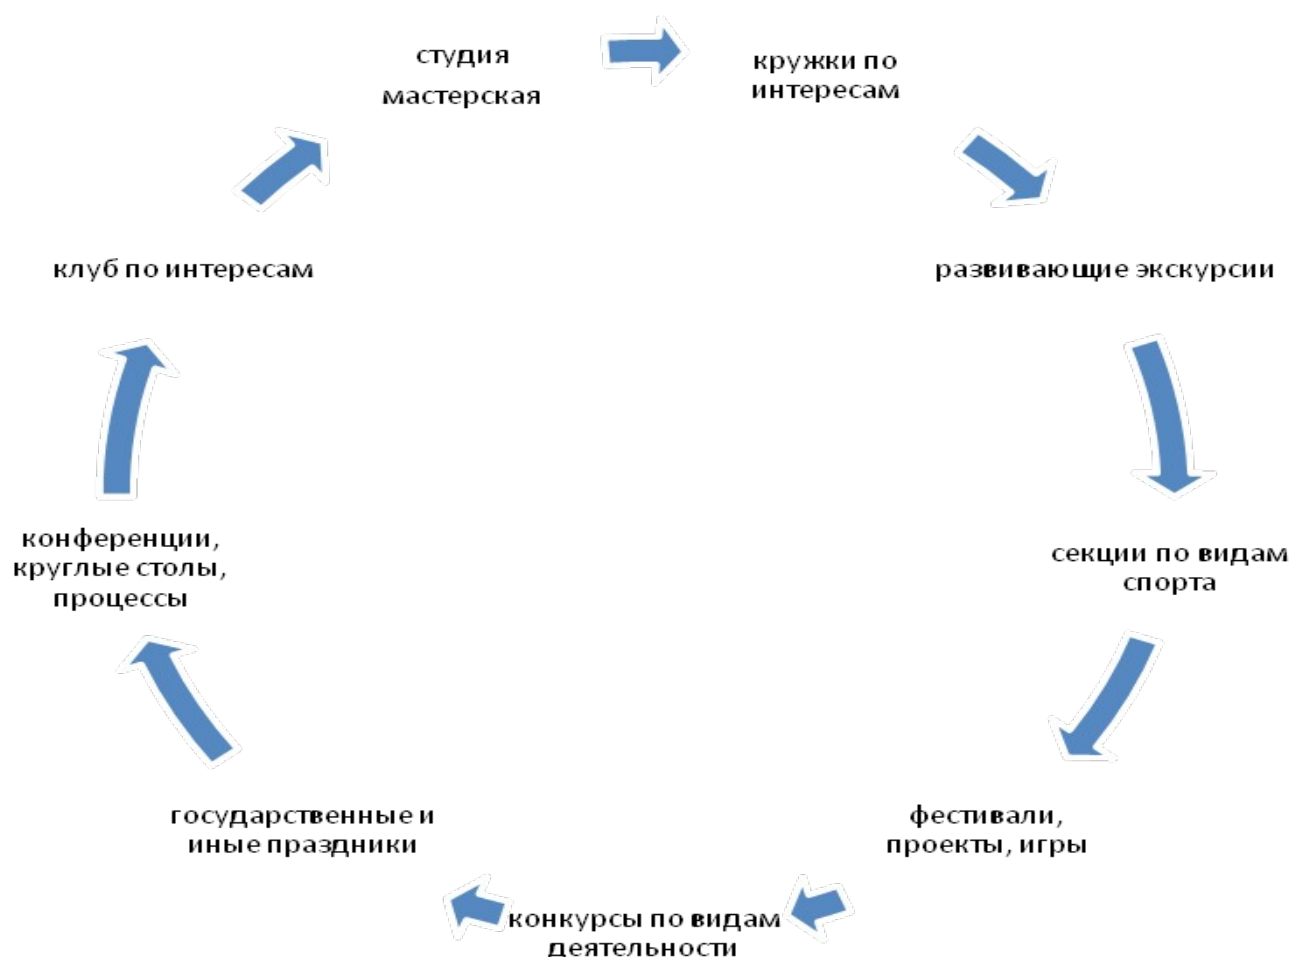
студия мастерская

кружки по интересам

развивающие экскурсии

секции по видам спорта

фестивали, проекты, игры

конкурсы по видам деятельности

государственные и иные праздники

конференции, круглые столы, процессы

клуб по интересам